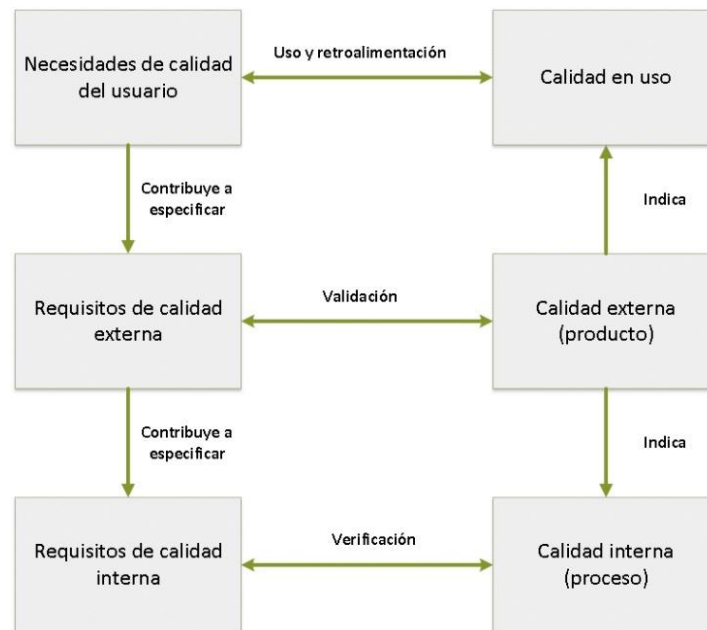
Necesidades de calidad del usuario

Uso y retroalimentación

Calidad en uso

Contribuye a especificar

Indica

Requisitos de calidad externa

Validación

Calidad externa (producto)

Contribuye a especificar

Indica

Requisitos de calidad interna

Verificación

Calidad interna (proceso)